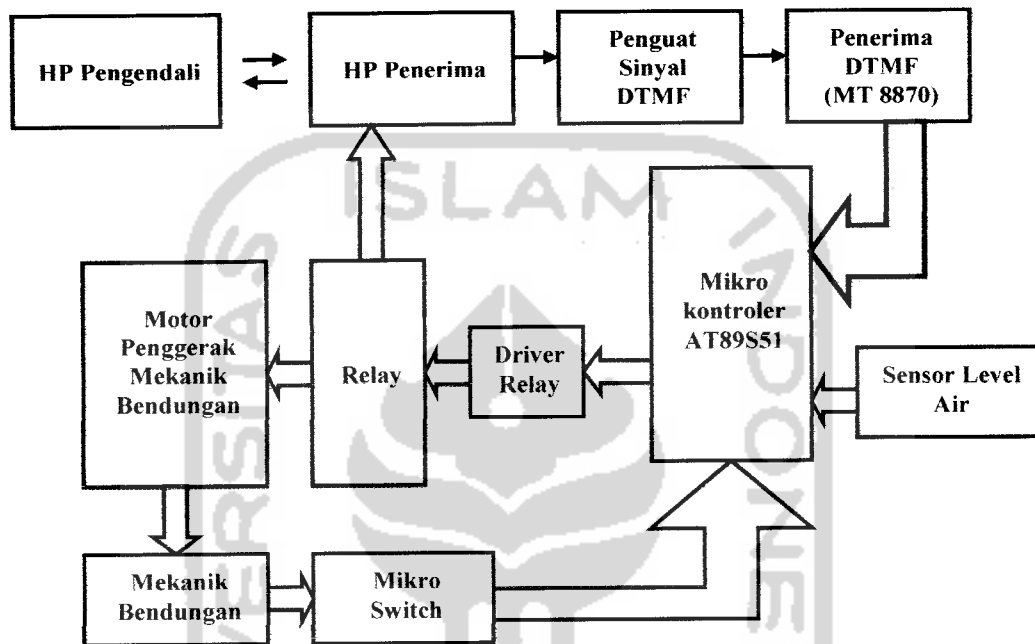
HP Pengendali

HP Penerima

Penguat Sinyal DTMF

Penerima DTMF (MT 8870)

ISLAM

Motor Penggerak Mekanik Bendungan

Relay

Driver Relay

Mikro kontroler AT89S51

Sensor Level Air

Mekanik Bendungan

Mikro Switch